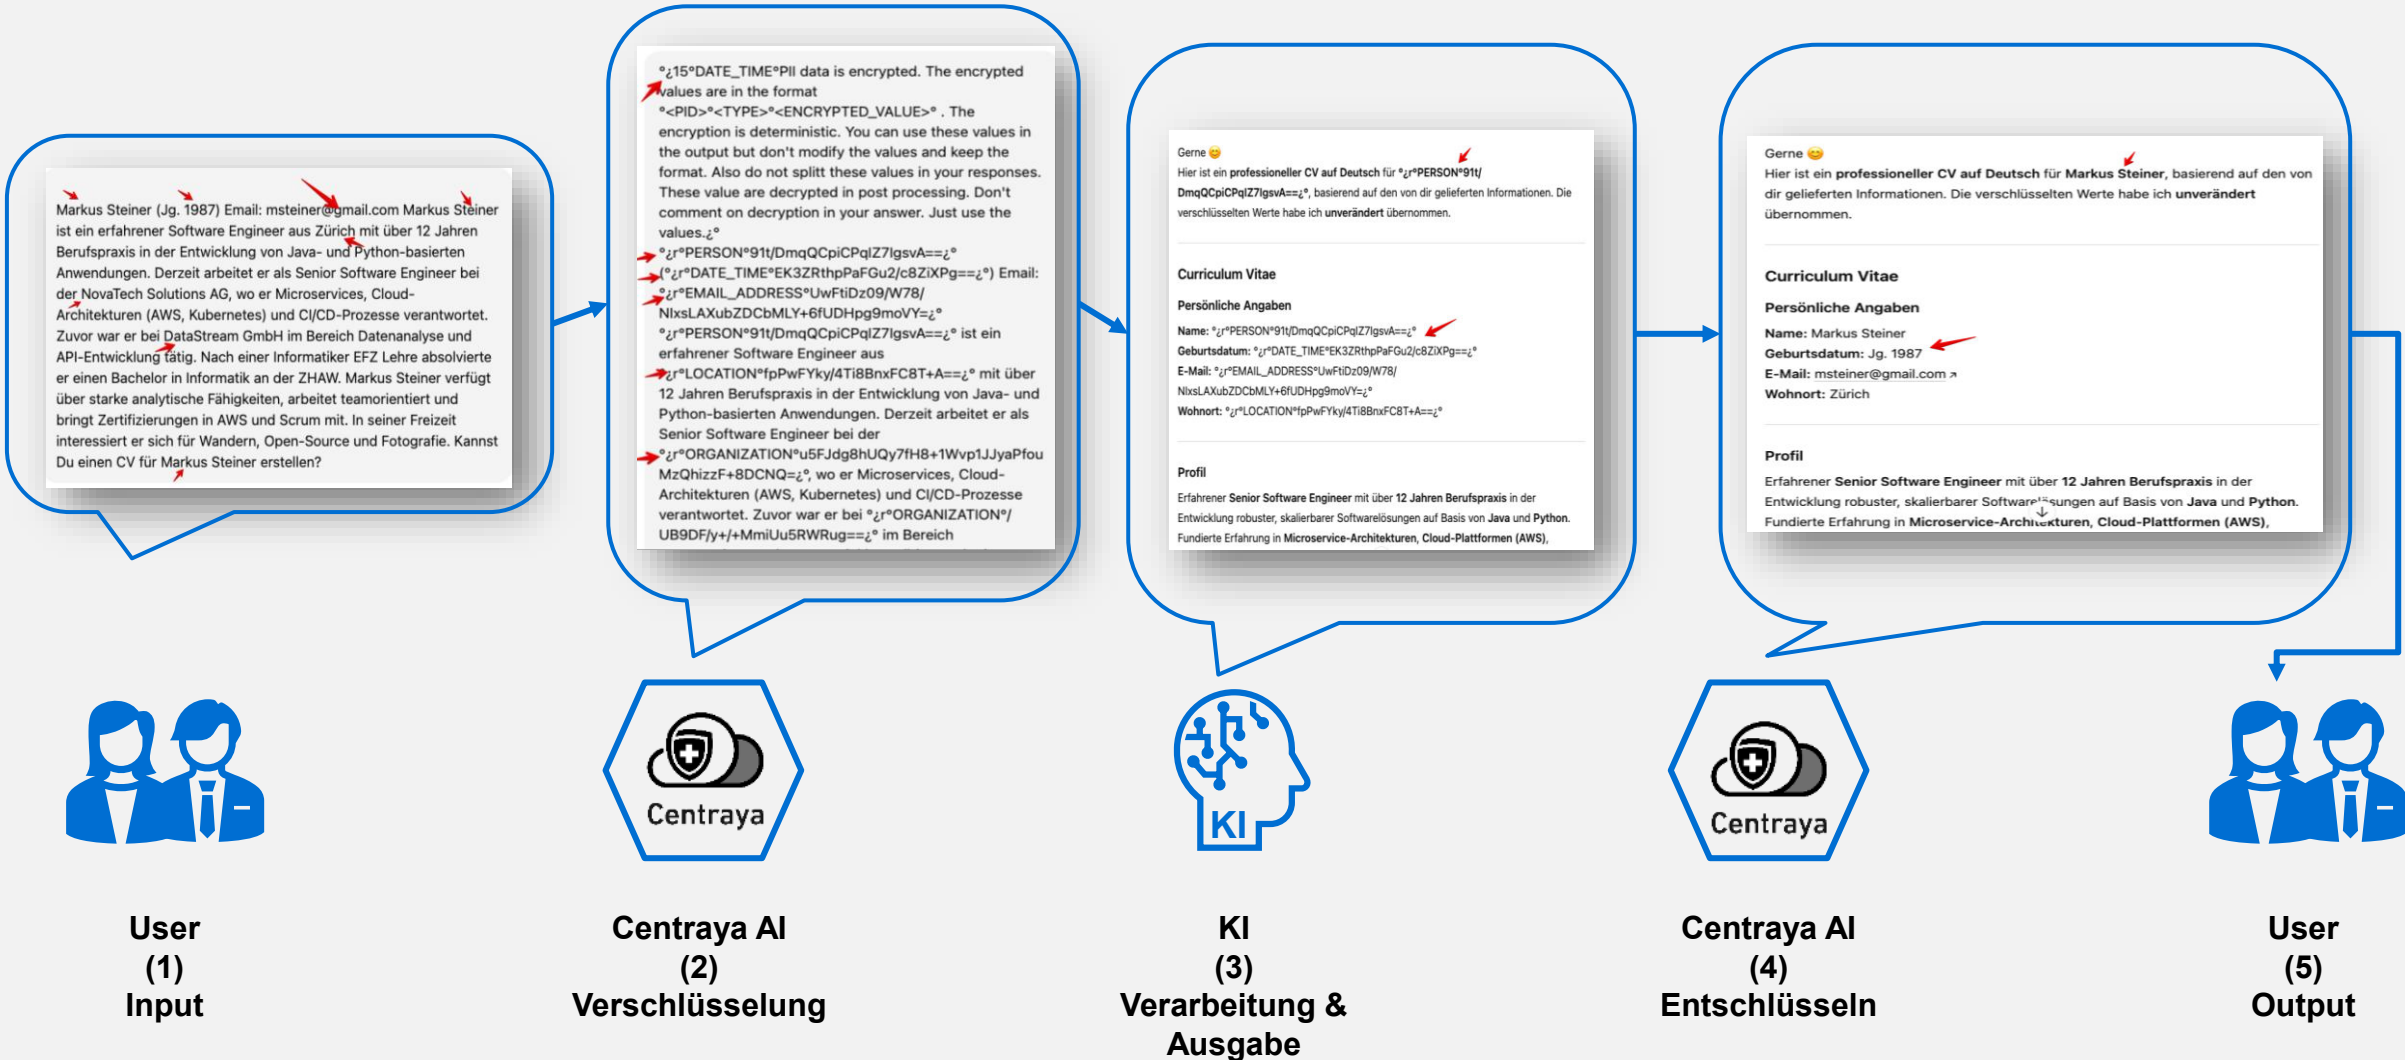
Markus Steiner (Jg. 1987) Email: msteiner@gmail.com Markus Steiner ist ein erfahrener Software Engineer aus Zürich mit über 12 Jahren Berufspraxis in der Entwicklung von Java- und Python-basierten Anwendungen. Derzeit arbeitet er als Senior Software Engineer bei der NovaTech Solutions AG, wo er Microservices, Cloud-Architekturen (AWS, Kubernetes) und CI/CD-Prozesse verantwortet. Zuvor war er bei DataStream GmbH im Bereich Datenanalyse und API-Entwicklung tätig. Nach einer Informatiker EFZ Lehre absolvierte er einen Bachelor in Informatik an der ZHAW. Markus Steiner verfügt über starke analytische Fähigkeiten, arbeitet teamorientiert und bringt Zertifizierungen in AWS und Scrum mit. In seiner Freizeit interessiert er sich für Wandern, Open-Source und Fotografie. Kannst Du einen CV für Markus Steiner erstellen?

°¿15°DATE_TIME°PII data is encrypted. The encrypted values are in the format °<PID>°<TYPE>°<ENCRYPTED_VALUE>° . The encryption is deterministic. You can use these values in the output but don't modify the values and keep the format. Also do not splitt these values in your responses. These value are decrypted in post processing. Don't comment on decryption in your answer. Just use the values.¿°
°¿r°PERSON°91t/DmqQCpiCPqlZ7IgsvA==¿°
(°¿r°DATE_TIME°EK3ZRthpPaFGu2/c8ZiXPg==¿°) Email:
°¿r°EMAIL_ADDRESS°UwFtiDz09/W78/NIxsLAXubZDCbMLY+6fUDHpg9moVY=¿°
°¿r°PERSON°91t/DmqQCpiCPqlZ7IgsvA==¿° ist ein erfahrener Software Engineer aus
°¿r°LOCATION°fpPwFYky/4Ti8BnxFC8T+A==¿° mit über 12 Jahren Berufspraxis in der Entwicklung von Java- und Python-basierten Anwendungen. Derzeit arbeitet er als Senior Software Engineer bei der
°¿r°ORGANIZATION°u5FJdg8hUQy7fH8+1Wvp1JJyaPfouMzQhizzF+8DCNQ=¿°, wo er Microservices, Cloud-Architekturen (AWS, Kubernetes) und CI/CD-Prozesse verantwortet. Zuvor war er bei °¿r°ORGANIZATION°/UB9DF/y+/+MmiUu5RWRug==¿° im Bereich

Gerne 😊
Hier ist ein professioneller CV auf Deutsch für °¿r°PERSON°91t/DmqQCpiCPqlZ7IgsvA==¿°, basierend auf den von dir gelieferten Informationen. Die verschlüsselten Werte habe ich unverändert übernommen.

Curriculum Vitae
Persönliche Angaben
Name: °¿r°PERSON°91t/DmqQCpiCPqlZ7IgsvA==¿°
Geburtsdatum: °¿r°DATE_TIME°EK3ZRthpPaFGu2/c8ZiXPg==¿°
E-Mail: °¿r°EMAIL_ADDRESS°UwFtiDz09/W78/NIxsLAXubZDCbMLY+6fUDHpg9moVY=¿°
Wohnort: °¿r°LOCATION°fpPwFYky/4Ti8BnxFC8T+A==¿°

Profil
Erfahrener Senior Software Engineer mit über 12 Jahren Berufspraxis in der Entwicklung robuster, skalierbarer Softwarelösungen auf Basis von Java und Python. Fundierte Erfahrung in Microservice-Architekturen, Cloud-Plattformen (AWS),

Gerne 😊
Hier ist ein professioneller CV auf Deutsch für Markus Steiner, basierend auf den von dir gelieferten Informationen. Die verschlüsselten Werte habe ich unverändert übernommen.

Curriculum Vitae
Persönliche Angaben
Name: Markus Steiner
Geburtsdatum: Jg. 1987
E-Mail: msteiner@gmail.com
Wohnort: Zürich

Profil
Erfahrener Senior Software Engineer mit über 12 Jahren Berufspraxis in der Entwicklung robuster, skalierbarer Softwarelösungen auf Basis von Java und Python. Fundierte Erfahrung in Microservice-Architekturen, Cloud-Plattformen (AWS),

Centraya
KI
Centraya

User
(1)
Input

Centraya AI
(2)
Verschlüsselung

KI
(3)
Verarbeitung & Ausgabe

Centraya AI
(4)
Entschlüsseln

User
(5)
Output